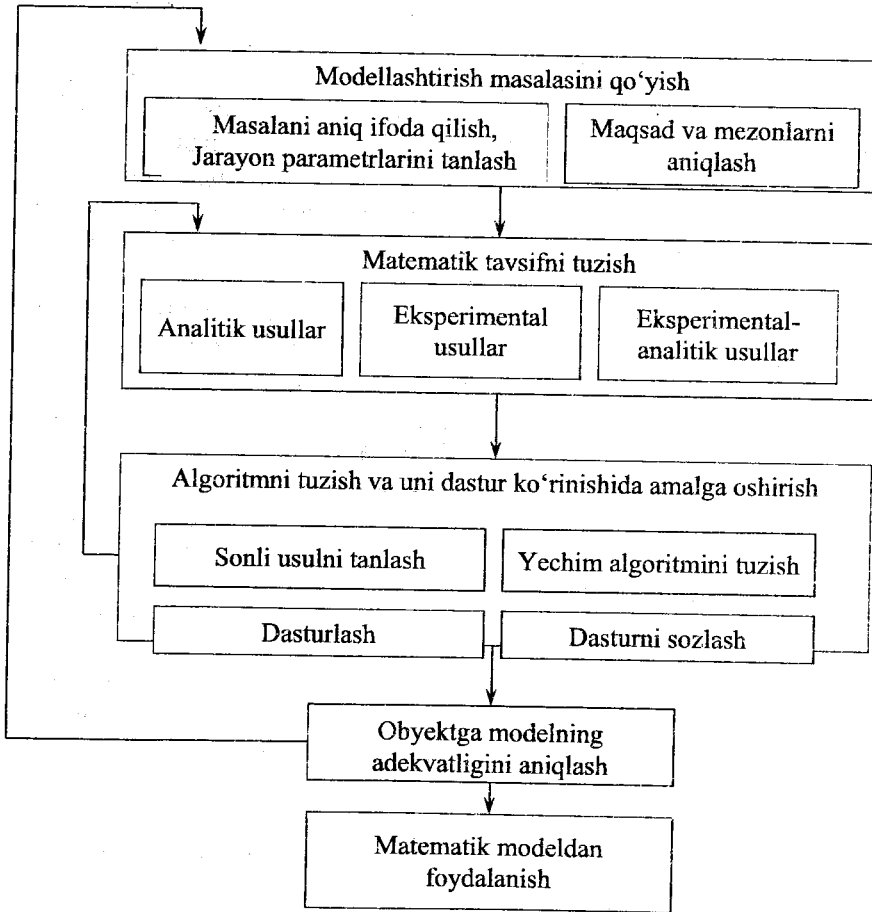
Modellashtirish masalasini qo‘yish

Masalani aniq ifoda qilish, Jarayon parametrlarini tanlash

Maqsad va mezonlarni aniqlash

Matematik tavsifni tuzish

Analitik usullar

Eksperimental usullar

Eksperimental-analitik usullar

Algoritmni tuzish va uni dastur ko‘rinishida amalga oshirish

Sonli usulni tanlash

Yechim algoritmini tuzish

Dasturlash

Dasturni sozlash

Obyektga modelning adekvatligini aniqlash

Matematik modeldan foydalanish